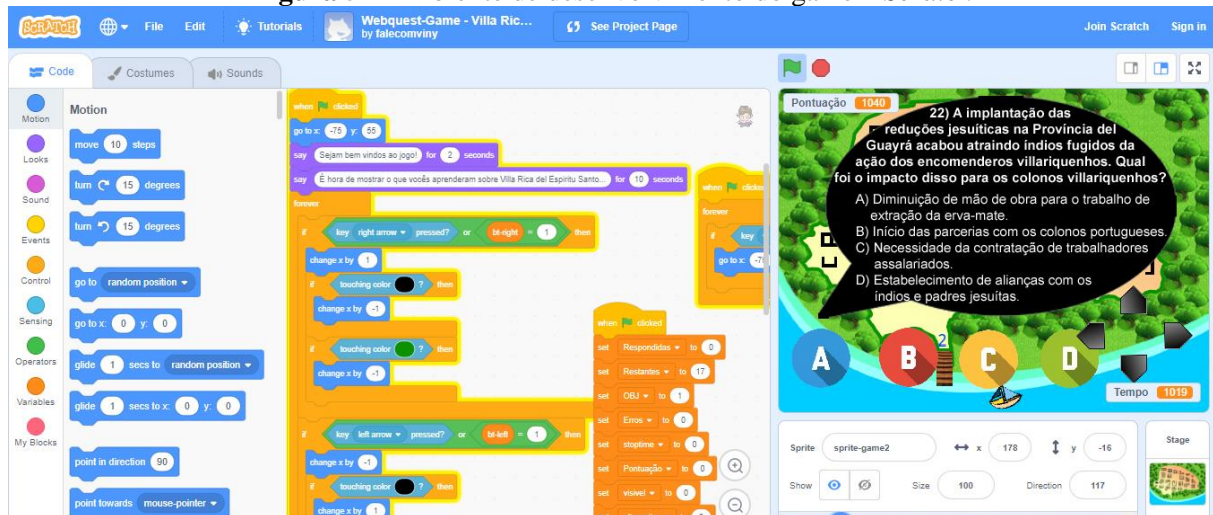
SCRATCH File Edit Tutorials Webquest-Game - Villa Ric... by falecomviny See Project Page Join Scratch Sign in

Code Costumes Sounds

Motion Looks Sound Events Control Sensing Operators Variables My Blocks

Motion

move 10 steps

turn 15 degrees

turn 15 degrees

go to random position

go to x: 0 y: 0

glide 1 secs to random position

glide 1 secs to x: 0 y: 0

point in direction 90

point towards mouse-pointer

when clicked
go to x: -75 y: 55
say Sejam bem vindos ao jogo! for 2 seconds
say É hora de mostrar o que vocês aprenderam sobre Villa Rica del Espiritu Santo... for 10 seconds
forever
if key right arrow pressed? or bt-right = 1 then
change x by 1
if touching color ? then
change x by -1
if touching color ? then
change x by -1
if key left arrow pressed? or bt-left = 1 then
change x by -1
if touching color ? then
change x by 1

when clicked
forever
if key
go to x: -7

when clicked
set Respondidas to 0
set Restantes to 17
set OBJ to 1
set Erros to 0
set stoptime to 0
set Pontuação to 0
set visivel to 0

Pontuação 1040

22) A implantação das reduções jesuíticas na Provincia del Guayrá acabou atraindo indios fugidos da ação dos encomenderos villariquenhos. Qual foi o impacto disso para os colonos villariquenhos?
A) Diminuição de mão de obra para o trabalho de extração da erva-mate.
B) Início das parcerias com os colonos portugueses.
C) Necessidade da contratação de trabalhadores assalariados.
D) Estabelecimento de alianças com os índios e padres jesuítas.

A B 2 C D

Tempo 1019

Sprite sprite-game2 x 178 y -16 Stage
Show Size 100 Direction 117